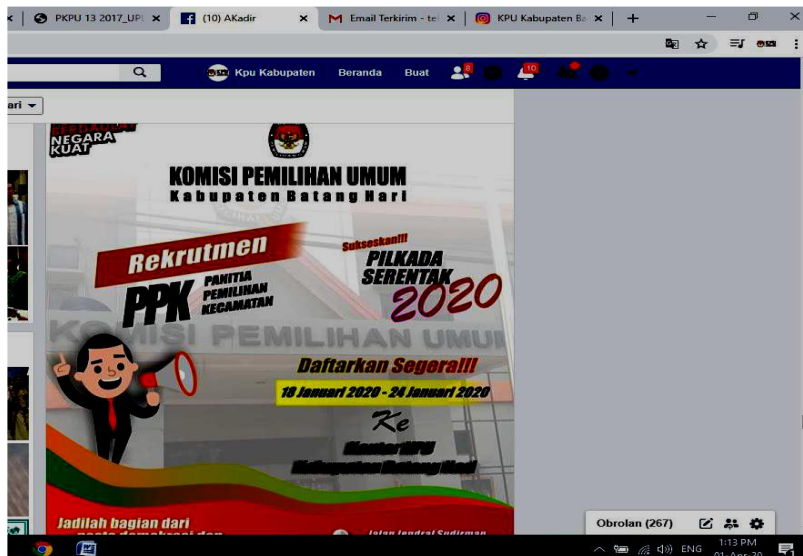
PKPU 13 2017_UP ×
(10) AKadir ×
Email Terkirim - te ×
KPU Kabupaten Ba ×
+

Kpu Kabupaten
Beranda
Buat
8
10

ari ▾

NEGARA KUAT

KOMISI PEMILIHAN UMUM
Kabupaten Batang Hari

Rekrutmen
PPK
PANITIA PEMILIHAN KECAMATAN

Suksesan!!!
PILKADA SERENTAK
2020

KOMISI PEMILIHAN UMUM

Daftarkan Segera!!!
18 Januari 2020 - 24 Januari 2020
Ke
Kantor KPU
Kabupaten Batang Hari

Jadilah bagian dari
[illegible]

Jalan Jendral Sudirman

Obrolan (267)

ENG
1:13 PM
01-Apr-20